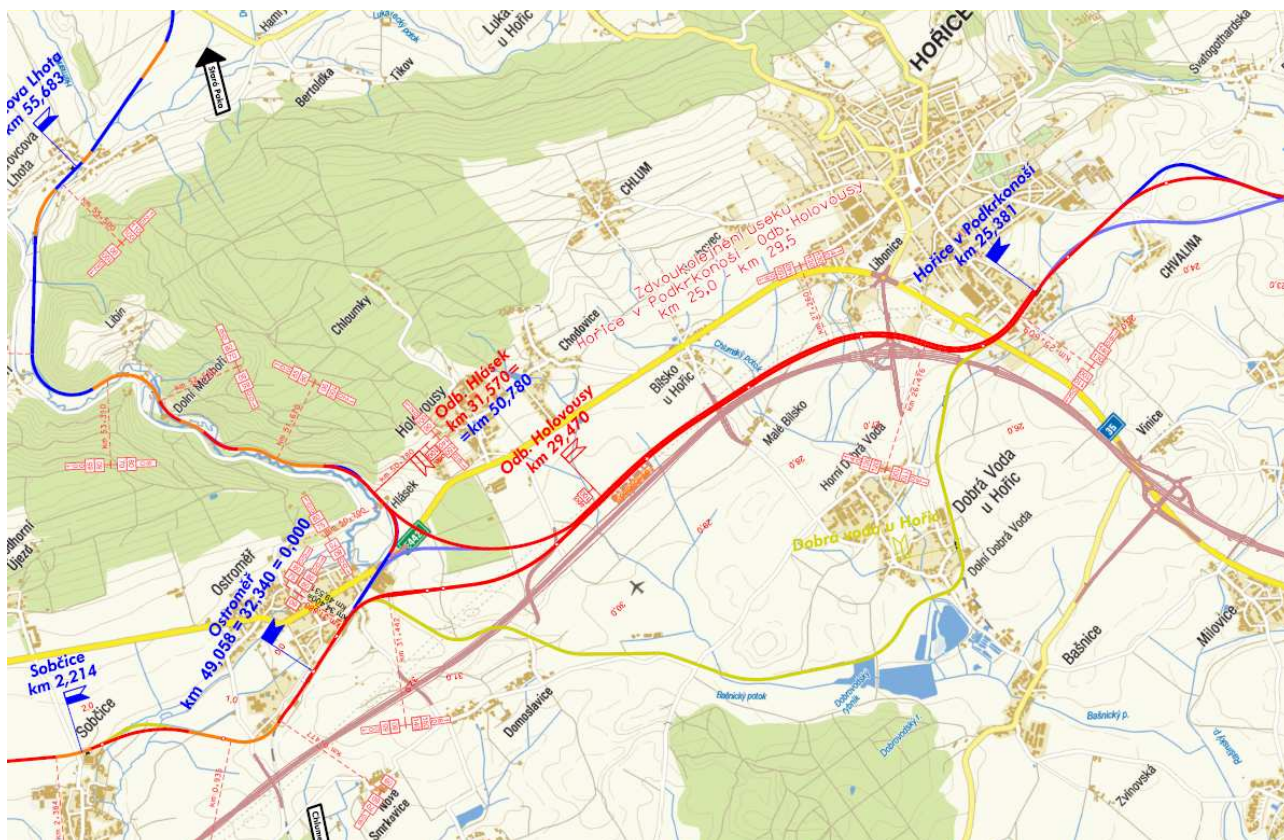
Hamy
Luka u Hořic
HOŘICE
Svatogothardská
Stará Paka
Bertoldka
Tikov
ova Lhota
km 55,683
ovcova Lhota
CHLUM
Hořice v Podkrkonoší
km 25,381
CHVALINA
Libonice
Zdvoukolejnění úseku
Hořice v Podkrkonoší - Odb. Holovousy
km 25,0 - km 29,5
Libín
Chloumky
Chodovice
Dolní Mezihoří
Holovousy
Odb. Hlásek
km 31,570=
=km 50,780
Odb. Holovousy
km 29,470
Blísko u Hořic
Malé Blísko
Horní Dobrá Voda
Dobrá Voda u Hořic
Dolní Dobrá Voda
Dobrá voda u Hořic
Vinice
35
Hlásek
dhorní Újezd
Ostroměř
Ostroměř
km 49,058 = 32,340 = 0,000
Sobčice
km 2,214
Sobčice
Domoslavice
Bašnice
Milovice
Bašnický potok
Bašnický p.
Dobrovodský rybník
Smrkovice
Zvinovská
Chomutice